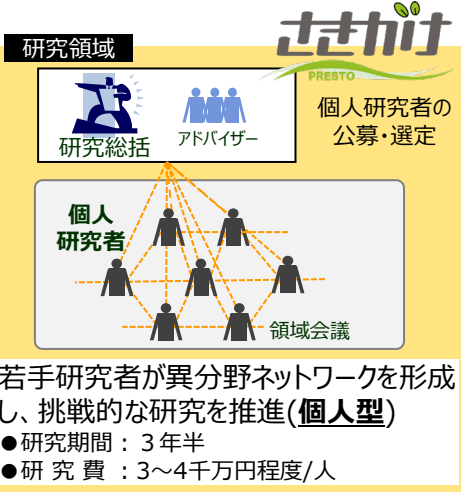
研究領域

さきがけ
PRESTO

研究総括

アドバイザー

個人研究者の公募・選定

個人研究者

領域会議

若手研究者が異分野ネットワークを形成し、挑戦的な研究を推進(**個人型**)
●研究期間：３年半
●研 究 費 ：3～4千万円程度/人